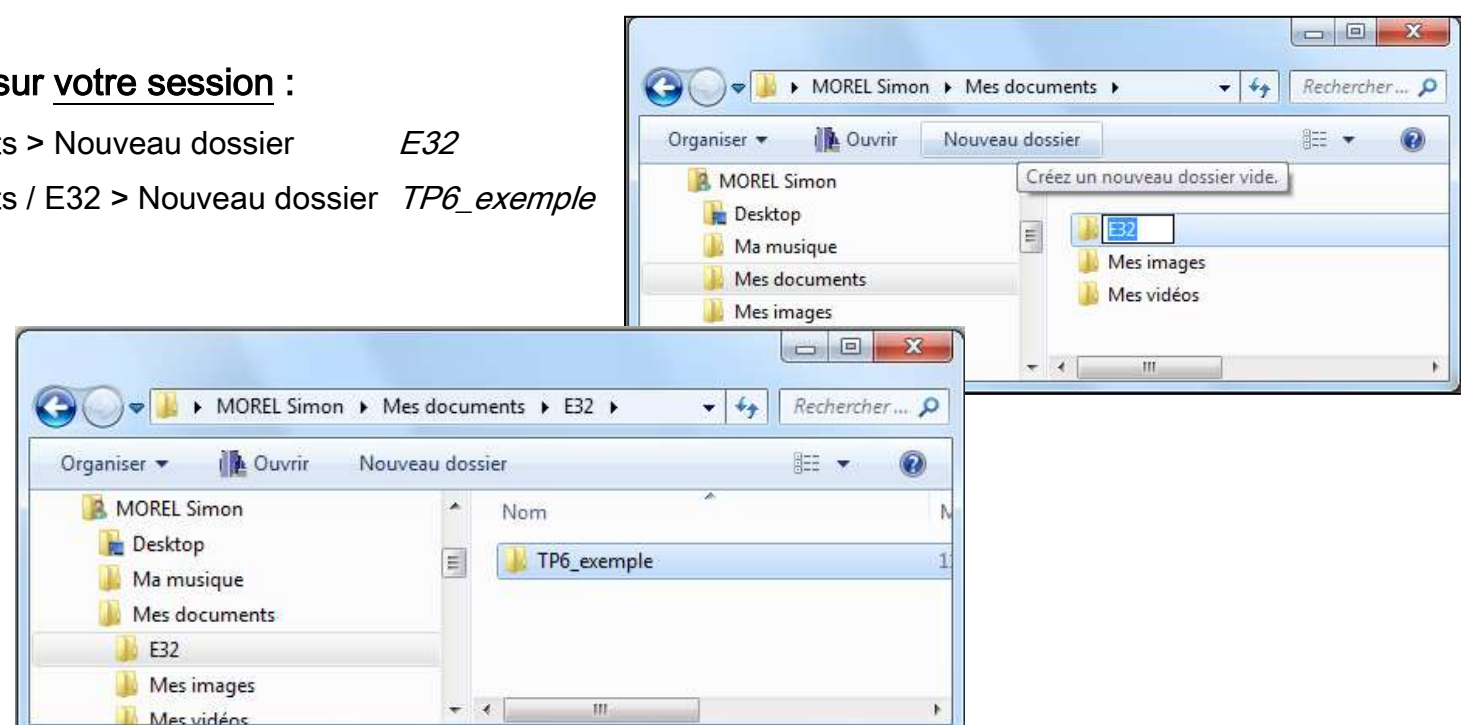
sur votre session :

ts > Nouveau dossier *E32*

ts / E32 > Nouveau dossier *TP6_exemple*

MOREL Simon ▸ Mes documents ▸

Rechercher ...

Organiser ▾ Ouvrir Nouveau dossier

Créez un nouveau dossier vide.

MOREL Simon

Desktop

Ma musique

Mes documents

Mes images

E32

Mes images

Mes vidéos

MOREL Simon ▸ Mes documents ▸ E32 ▸

Rechercher ...

Organiser ▾ Ouvrir Nouveau dossier

MOREL Simon

Desktop

Ma musique

Mes documents

E32

Mes images

Mes vidéos

Nom

TP6_exemple